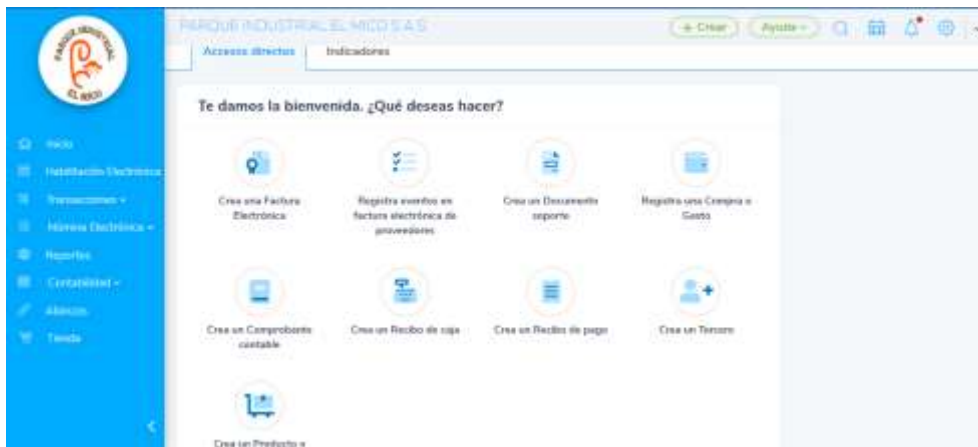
PARQUE INDUSTRIAL EL MICO S.A.S

+ Crear
Ayuda

Accesos directos
Indicadores

Inicio
Habilitación Electrónica
Transacciones
Nómina Electrónica
Reportes
Contabilidad
Aliados
Tienda

Te damos la bienvenida. ¿Qué deseas hacer?

Crea una Factura Electrónica

Registra eventos en factura electrónica de proveedores

Crea un Documento soporte

Registra una Compra o Gasto

Crea un Comprobante contable

Crea un Recibo de caja

Crea un Recibo de pago

Crea un Tercero

Crea un Producto o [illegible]